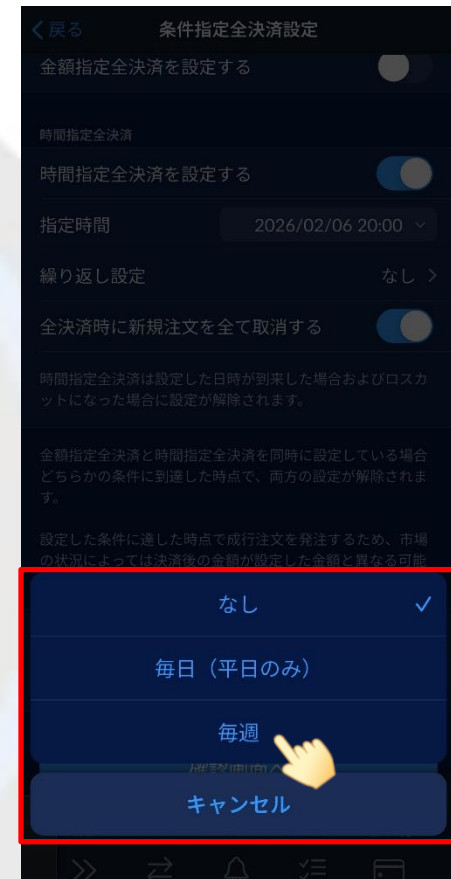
< 戻る
条件指定全決済設定

金額指定全決済を設定する

時間指定全決済

時間指定全決済を設定する

指定時間 2026/02/06 20:00

繰り返し設定 なし >

全決済時に新規注文を全て取消する

時間指定全決済は設定した日時が到来した場合およびロスカットになった場合に設定が解除されます。

金額指定全決済と時間指定全決済を同時に設定している場合どちらかの条件に到達した時点で、両方の設定が解除されます。

設定した条件に達した時点で成行注文を発注するため、市場の状況によっては決済後の金額が設定した金額と異なる可能

なし ✓

毎日（平日のみ）

毎週

キャンセル